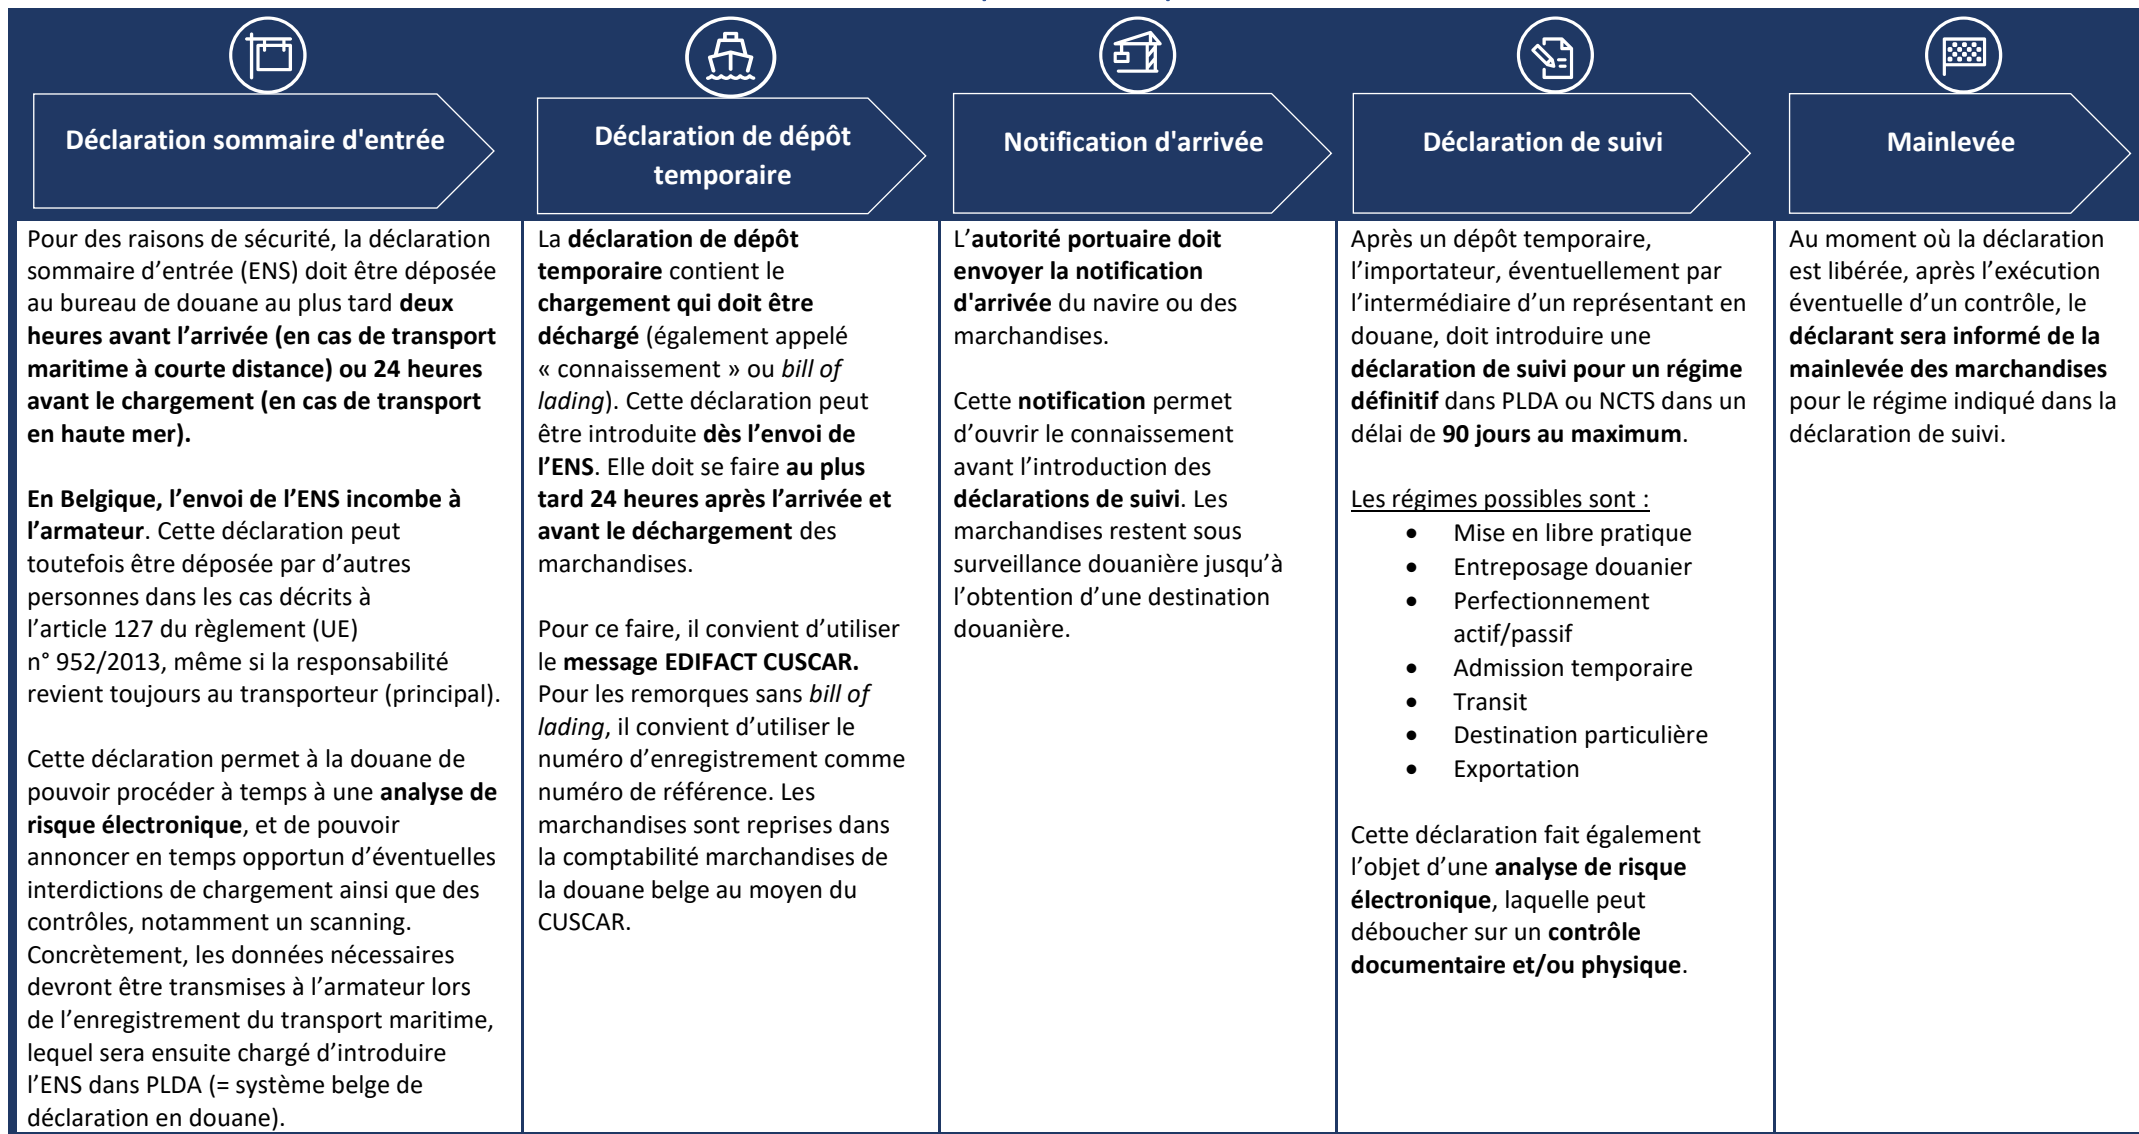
| Déclaration sommaire d'entrée | Déclaration de dépôt temporaire | Notification d'arrivée | Déclaration de suivi | Mainlevée |
|---|---|---|---|---|
| Pour des raisons de sécurité, la déclaration sommaire d'entrée (ENS) doit être déposée au bureau de douane au plus tard **deux heures avant l'arrivée (en cas de transport maritime à courte distance) ou 24 heures avant le chargement (en cas de transport en haute mer).**<br><br>**En Belgique, l'envoi de l'ENS incombe à l'armateur**. Cette déclaration peut toutefois être déposée par d'autres personnes dans les cas décrits à l'article 127 du règlement (UE) n° 952/2013, même si la responsabilité revient toujours au transporteur (principal).<br><br>Cette déclaration permet à la douane de pouvoir procéder à temps à une **analyse de risque électronique**, et de pouvoir annoncer en temps opportun d'éventuelles interdictions de chargement ainsi que des contrôles, notamment un scanning. Concrètement, les données nécessaires devront être transmises à l'armateur lors de l'enregistrement du transport maritime, lequel sera ensuite chargé d'introduire l'ENS dans PLDA (= système belge de déclaration en douane). | La **déclaration de dépôt temporaire** contient le **chargement qui doit être déchargé** (également appelé « connaissement » ou *bill of lading*). Cette déclaration peut être introduite **dès l'envoi de l'ENS**. Elle doit se faire **au plus tard 24 heures après l'arrivée et avant le déchargement** des marchandises.<br><br>Pour ce faire, il convient d'utiliser le **message EDIFACT CUSCAR.** Pour les remorques sans *bill of lading*, il convient d'utiliser le numéro d'enregistrement comme numéro de référence. Les marchandises sont reprises dans la comptabilité marchandises de la douane belge au moyen du CUSCAR. | L'**autorité portuaire doit envoyer la notification d'arrivée** du navire ou des marchandises.<br><br>Cette **notification** permet d'ouvrir le connaissement avant l'introduction des **déclarations de suivi**. Les marchandises restent sous surveillance douanière jusqu'à l'obtention d'une destination douanière. | Après un dépôt temporaire, l'importateur, éventuellement par l'intermédiaire d'un représentant en douane, doit introduire une **déclaration de suivi pour un régime définitif** dans PLDA ou NCTS dans un délai de **90 jours au maximum**.<br><br>Les régimes possibles sont :<br>• Mise en libre pratique<br>• Entreposage douanier<br>• Perfectionnement actif/passif<br>• Admission temporaire<br>• Transit<br>• Destination particulière<br>• Exportation<br><br>Cette déclaration fait également l'objet d'une **analyse de risque électronique**, laquelle peut déboucher sur un **contrôle documentaire et/ou physique**. | Au moment où la déclaration est libérée, après l'exécution éventuelle d'un contrôle, le **déclarant sera informé de la mainlevée des marchandises** pour le régime indiqué dans la déclaration de suivi. |